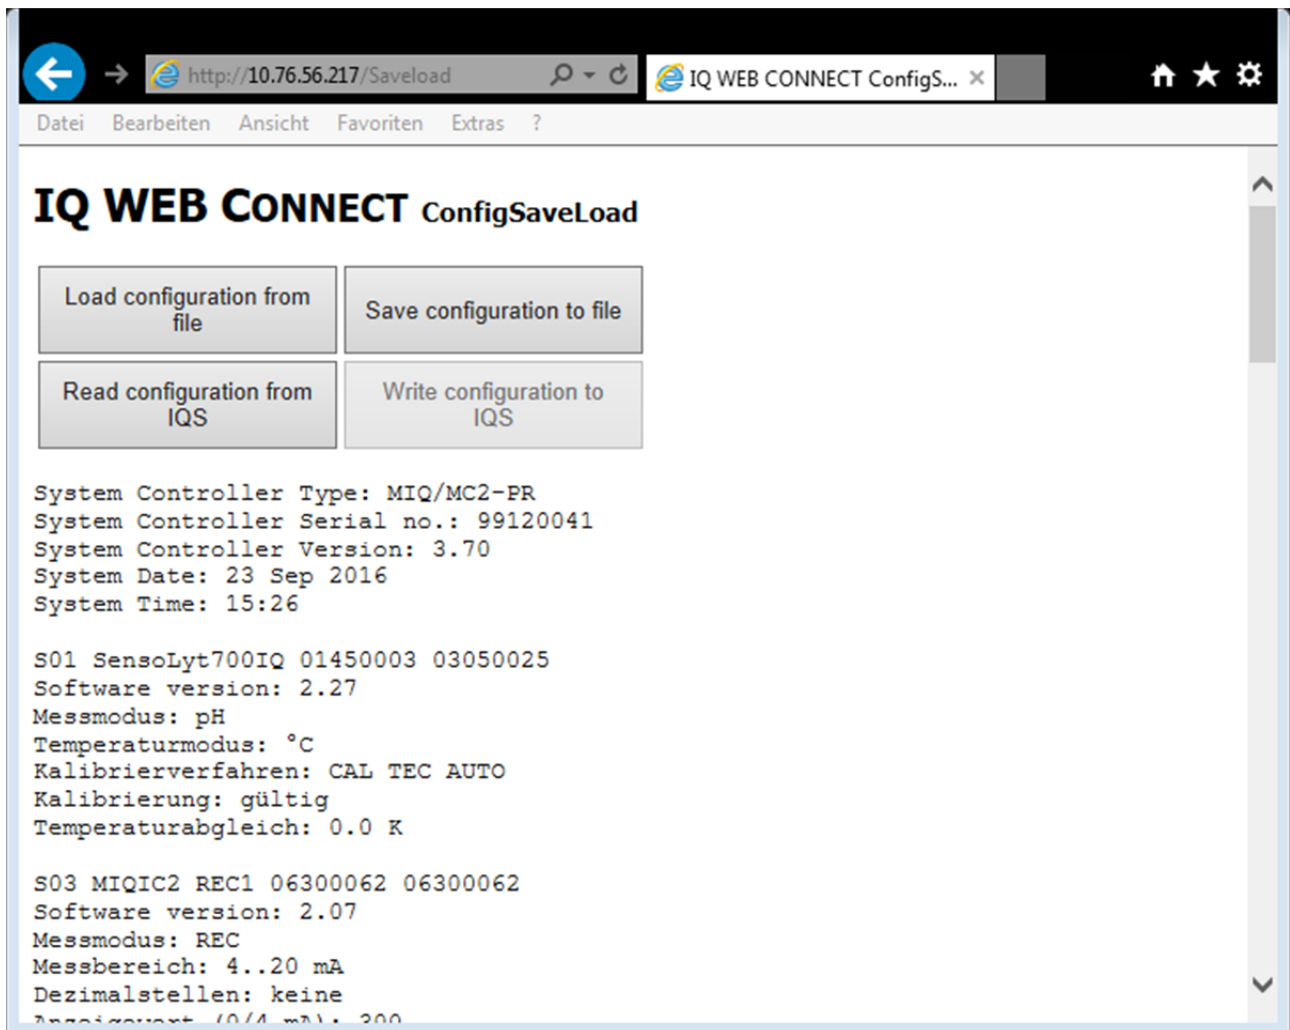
http://10.76.56.217/Saveload

IQ WEB CONNECT ConfigS... ×

Datei Bearbeiten Ansicht Favoriten Extras ?

IQ WEB CONNECT ConfigSaveLoad

Load configuration from file

Save configuration to file

Read configuration from IQS

Write configuration to IQS

System Controller Type: MIQ/MC2-PR
System Controller Serial no.: 99120041
System Controller Version: 3.70
System Date: 23 Sep 2016
System Time: 15:26

S01 SensoLyt700IQ 01450003 03050025
Software version: 2.27
Messmodus: pH
Temperaturmodus: °C
Kalibrierverfahren: CAL TEC AUTO
Kalibrierung: gültig
Temperaturabgleich: 0.0 K

S03 MIQIC2 REC1 06300062 06300062
Software version: 2.07
Messmodus: REC
Messbereich: 4..20 mA
Dezimalstellen: keine
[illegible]